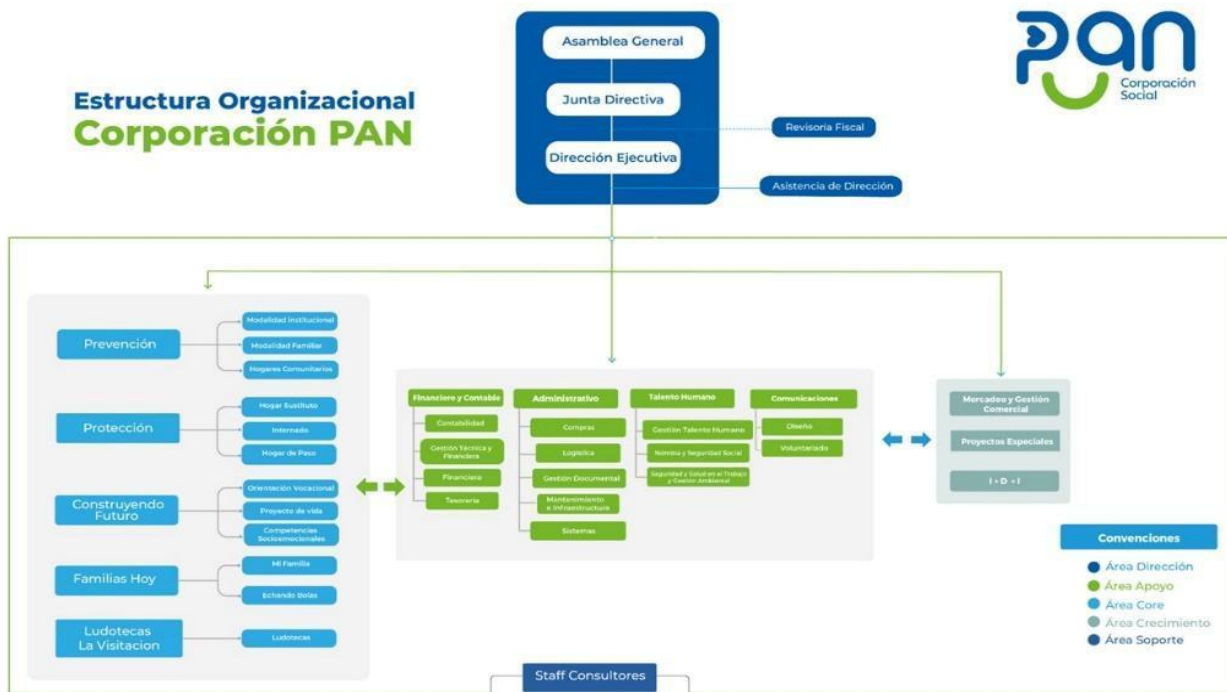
Estructura Organizacional
Corporación PAN

PAN
Corporación Social

Asamblea General
Junta Directiva
Dirección Ejecutiva
Revisoria Fiscal
Asistencia de Dirección

Prevención
Modalidad Institucional
Modalidad Familiar
Hogares Comunitarios

Protección
Hogar Sustituto
Internado
Hogar de Paso

Construyendo Futuro
Orientación Vocacional
Proyecto de vida
Competencias Socioemocionales

Familias Hoy
Mi Familia
Echando Bolas

Ludotecas La Visitacion
Ludotecas

Financiero y Contable
Contabilidad
Gestión Técnica y Financiera
Financiera
Tesorería

Administrativo
Compras
Logística
Gestión Documental
Mantenimiento e Infraestructura
Sistemas

Talento Humano
Gestión Talento Humano
Nómina y Seguridad Social
Seguridad y Salud en el Trabajo y Gestión Ambiental

Comunicaciones
Diseño
Voluntariado

Mercadeo y Gestión Comercial
Proyectos Especiales
I + D + I

Convenciones
Área Dirección
Área Apoyo
Área Core
Área Crecimiento
Área Soporte

Staff Consultores